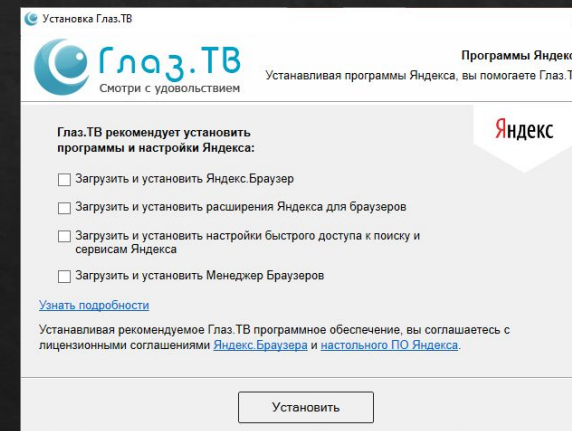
Установка Глаз.ТВ

Глаз.ТВ
Смотри с удовольствием

Программы Яндекс
Устанавливая программы Яндекса, вы помогаете Глаз.Т

Яндекс

Глаз.ТВ рекомендует установить программы и настройки Яндекса:

Загрузить и установить Яндекс.Браузер

Загрузить и установить расширения Яндекса для браузеров

Загрузить и установить настройки быстрого доступа к поиску и сервисам Яндекса

Загрузить и установить Менеджер Браузеров

Узнать подробности

Устанавливая рекомендуемое Глаз.ТВ программное обеспечение, вы соглашаетесь с лицензионными соглашениями Яндекс.Браузера и настольного ПО Яндекса.

Установить